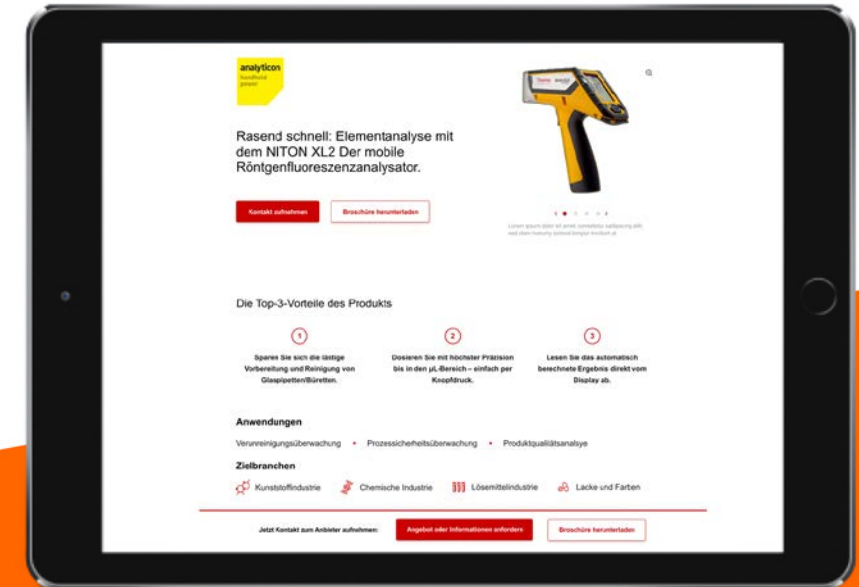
analyticon
handheld
power

Rasend schnell: Elementanalyse mit dem NITON XL2 Der mobile Röntgenfluoreszenzanalysator.

Kontakt aufnehmen

Broschüre herunterladen

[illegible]

Die Top-3-Vorteile des Produkts

1
Sparen Sie sich die lästige Vorbereitung und Reinigung von Glaspipetten/Büretten.

2
Dosieren Sie mit höchster Präzision bis in den µL-Bereich – einfach per Knopfdruck.

3
Lesen Sie das automatisch berechnete Ergebnis direkt vom Display ab.

Anwendungen

Verunreinigungsüberwachung • Prozessicherheitsüberwachung • Produktqualitätsanalyse

Zielbranchen

Kunststoffindustrie
Chemische Industrie
Lösemittelindustrie
Lacke und Farben

Jetzt Kontakt zum Anbieter aufnehmen:

Angebot oder Informationen anfordern

Broschüre herunterladen